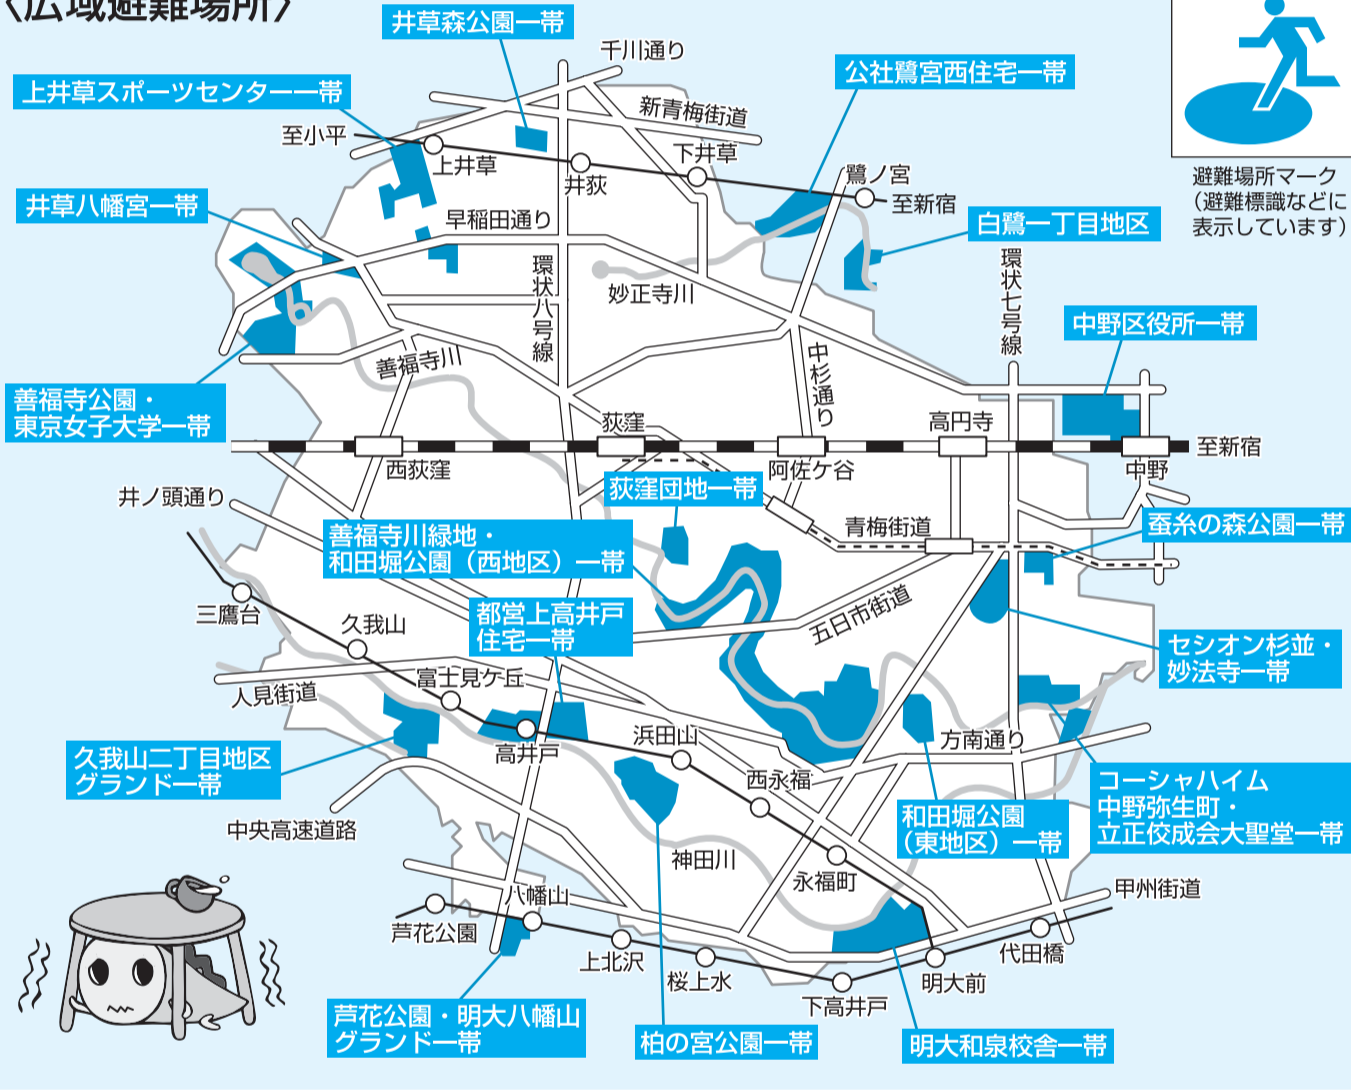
〈広域避難場所〉

井草森公園一帯

千川通り

上井草スポーツセンター一帯

新青梅街道

公社鷺宮西住宅一帯

至小平

上井草

井荻

下井草

鷺ノ宮

至新宿

避難場所マーク
（避難標識などに表示しています）

井草八幡宮一帯

早稲田通り

白鷺一丁目地区

環状八号線

妙正寺川

環状七号線

中野区役所一帯

善福寺川

中杉通り

善福寺公園・東京女子大学一帯

荻窪

高円寺

至新宿

西荻窪

阿佐ケ谷

中野

井ノ頭通り

荻窪団地一帯

青梅街道

蚕糸の森公園一帯

善福寺川緑地・和田堀公園（西地区）一帯

五日市街道

三鷹台

久我山

都営上高井戸住宅一帯

セシオン杉並・妙法寺一帯

富士見ケ丘

人見街道

高井戸

浜田山

方南通り

久我山二丁目地区グランド一帯

西永福

コーシャハイム中野弥生町・立正佼成会大聖堂一帯

和田堀公園（東地区）一帯

中央高速道路

神田川

永福町

八幡山

甲州街道

芦花公園

上北沢

桜上水

代田橋

明大前

下高井戸

芦花公園・明大八幡山グランド一帯

柏の宮公園一帯

明大和泉校舎一帯